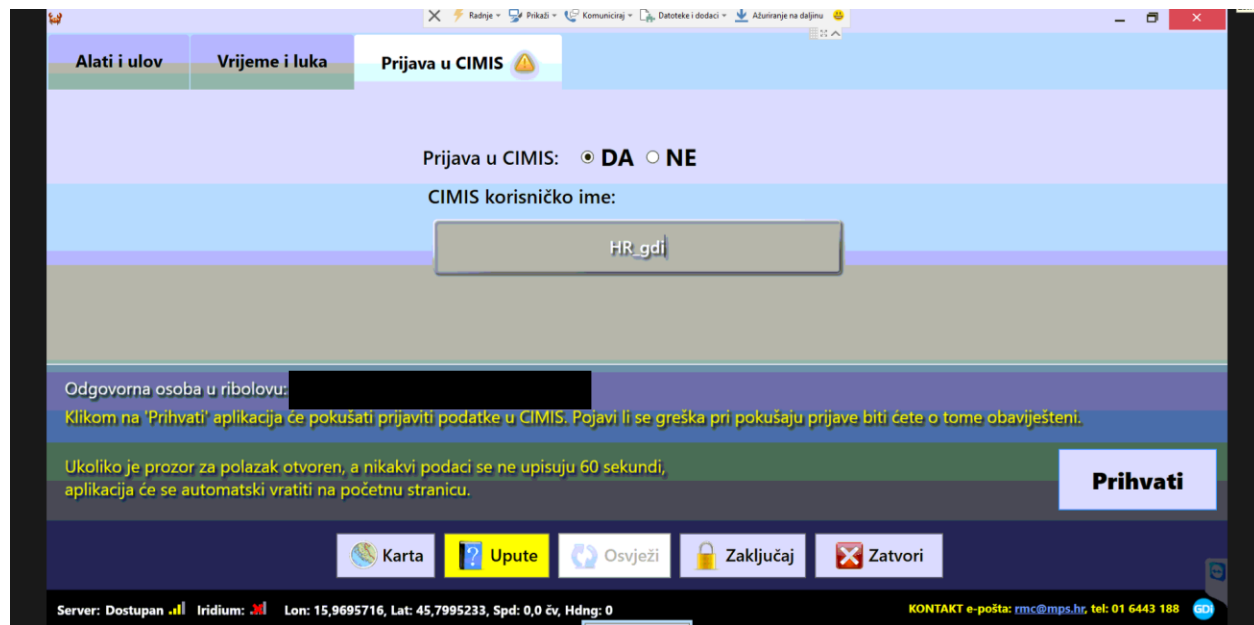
Radnje ▾ Prikaži ▾ Komuniciraj ▾ Datoteke i dodaci ▾ Ažuriranje na daljinu

Alati i ulov | Vrijeme i luka | Prijava u CIMIS

Prijava u CIMIS: DA NE

CIMIS korisničko ime:

HR_gdi

Odgovorna osoba u ribolovu:

Klikom na 'Prihvati' aplikacija će pokušati prijaviti podatke u CIMIS. Pojavi li se greška pri pokušaju prijave biti ćete o tome obaviješteni.

Ukoliko je prozor za polazak otvoren, a nikakvi podaci se ne upisuju 60 sekundi, aplikacija će se automatski vratiti na početnu stranicu.

Prihvati

Karta | Upute | Osvježi | Zaključaj | Zatvori

Server: Dostupan Iridium: Lon: 15,9695716, Lat: 45,7995233, Spd: 0,0 čv, Hdng: 0

KONTAKT e-pošta: rmc@mps.hr, tel: 01 6443 188 GDi